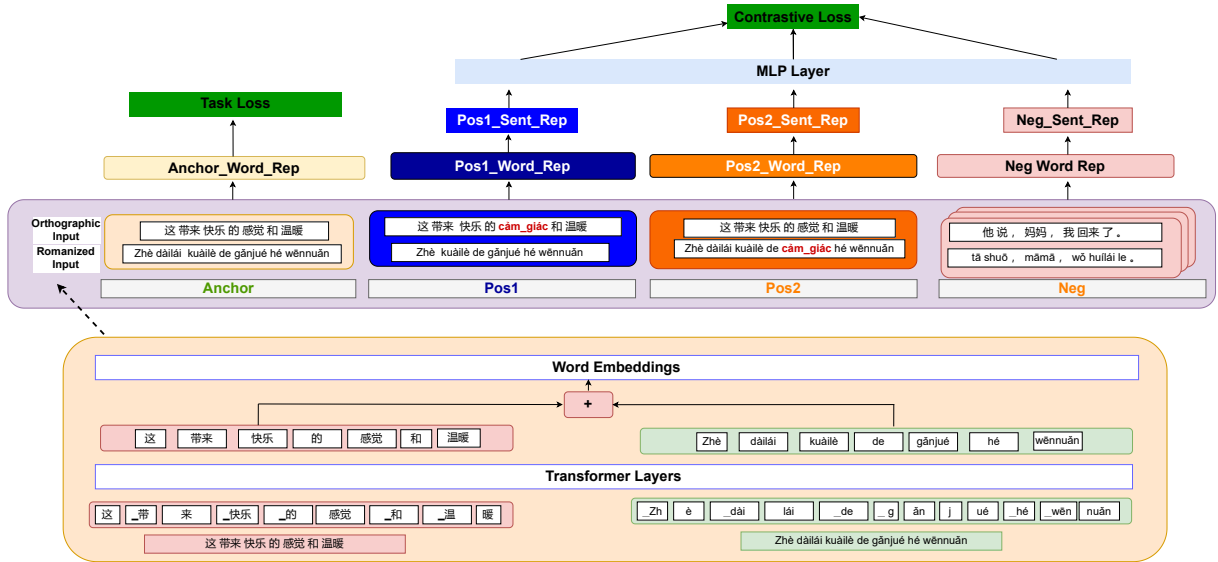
Contrastive Loss

MLP Layer

Task Loss

Pos1_Sent_Rep

Pos2_Sent_Rep

Neg_Sent_Rep

Anchor_Word_Rep

Pos1_Word_Rep

Pos2_Word_Rep

Neg Word Rep

Orthographic Input

Romanized Input

这 带来 快乐 的 感觉 和 温暖

Zhè dàilái kuàilè de gǎnjué hé wēnnuǎn

这 带来 快乐 的 cảm_giác 和 温暖

Zhè kuàilè de gǎnjué hé wēnnuǎn

这 带来 快乐 的 感觉 和 温暖

Zhè dàilái kuàilè de cảm_giác hé wēnnuǎn

他 说， 妈妈， 我 回来 了。

tā shuō， māmā， wǒ huílái le。

Anchor

Pos1

Pos2

Neg

Word Embeddings

+

| 这 | 带来 | 快乐 | 的 | 感觉 | 和 | 温暖 |
|---|---|---|---|---|---|---|

| Zhè | dàilái | kuàilè | de | gǎnjué | hé | wēnnuǎn |
|---|---|---|---|---|---|---|

Transformer Layers

| 这 | _带 | 来 | _快乐 | _的 | 感觉 | _和 | _温 | 暖 |
|---|---|---|---|---|---|---|---|---|

这 带来 快乐 的 感觉 和 温暖

| _Zh | è | _dài | lái | _de | _g | ǎn | j | ué | _hé | _wēn | nuǎn |
|---|---|---|---|---|---|---|---|---|---|---|---|

Zhè dàilái kuàilè de gǎnjué hé wēnnuǎn